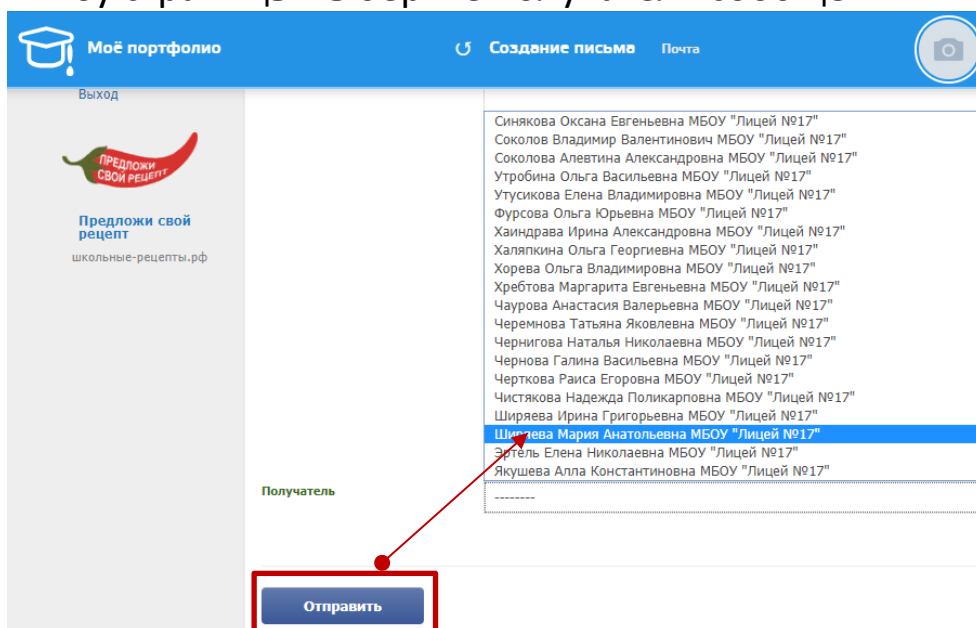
Моё портфолио

Создание письма Почта

Выход

ПРЕДЛОЖИ СВОЙ РЕЦЕПТ

Предложи свой рецепт

школьные-рецепты.рф

Синякова Оксана Евгеньевна МБОУ "Лицей №17"
Соколов Владимир Валентинович МБОУ "Лицей №17"
Соколова Алевтина Александровна МБОУ "Лицей №17"
Утробина Ольга Васильевна МБОУ "Лицей №17"
Утусикова Елена Владимировна МБОУ "Лицей №17"
Фурсова Ольга Юрьевна МБОУ "Лицей №17"
Хаиндрава Ирина Александровна МБОУ "Лицей №17"
Халяпкина Ольга Георгиевна МБОУ "Лицей №17"
Хорева Ольга Владимировна МБОУ "Лицей №17"
Хребтова Маргарита Евгеньевна МБОУ "Лицей №17"
Чаурова Анастасия Валерьевна МБОУ "Лицей №17"
Черемнова Татьяна Яковлевна МБОУ "Лицей №17"
Чернигова Наталья Николаевна МБОУ "Лицей №17"
Чернова Галина Васильевна МБОУ "Лицей №17"
Черткова Раиса Егоровна МБОУ "Лицей №17"
Чистякова Надежда Поликарповна МБОУ "Лицей №17"
Ширяева Ирина Григорьевна МБОУ "Лицей №17"
Ширяева Мария Анатольевна МБОУ "Лицей №17"
Эртель Елена Николаевна МБОУ "Лицей №17"
Якушева Алла Константиновна МБОУ "Лицей №17"

Получатель

--------

Отправить